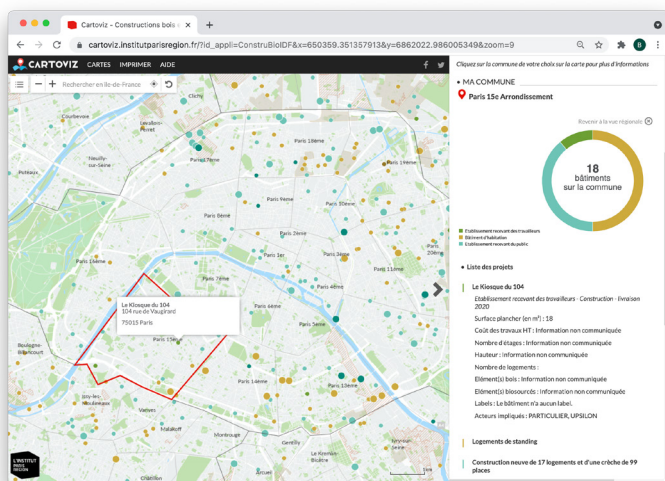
Cartoviz – Constructions bois e ×
cartoviz.institutparisregion.fr/?id_appli=ConstruBioIDF&x=650359.351357913&y=6862022.986005349&zoom=9
CARTOVIZ CARTES IMPRIMER AIDE
Rechercher en Île-de-France
Cliquez sur la commune de votre choix sur la carte pour plus d'informations
MA COMMUNE
Paris 15e Arrondissement
Revenir à la vue régionale
18 bâtiments sur la commune
Etablissement recevant des travailleurs
Bâtiment d'habitation
Etablissement recevant du public
Liste des projets
Le Kiosque du 104
Etablissement recevant des travailleurs - Construction - livraison 2020
Surface plancher (en m²) : 18
Coût des travaux HT : Information non communiquée
Nombre d'étages : Information non communiquée
Hauteur : Information non communiquée
Nombre de logements :
Elément(s) bois : Information non communiquée
Elément(s) biosourcé(s) : Information non communiquée
Labels : Le bâtiment n'a aucun label.
Acteurs impliqués : PARTICULIER, UPSILON
Logements de standing
Construction neuve de 17 logements et d'une crèche de 99 places
Le Kiosque du 104
104 rue de Vaugirard
75015 Paris
Clichy
Levallois-Perret
Courbevoie
Neuilly-sur-Seine
Puteaux
Paris 17ème
Paris 18ème
Paris 8ème
Paris 9ème
Paris 10ème
Paris 16ème
Paris 2ème
Paris 3ème
Paris 1er
Paris 4ème
Paris 7ème
Paris 6ème
Paris 5ème
Paris 15ème
Paris 14ème
Paris 13ème
Paris 20ème
Boulogne-Billancourt
Issy-les-Moulineaux
Vanves
Malakoff
Montrouge
Gentilly
Le Kremlin-Bicêtre
L'INSTITUT PARIS REGION